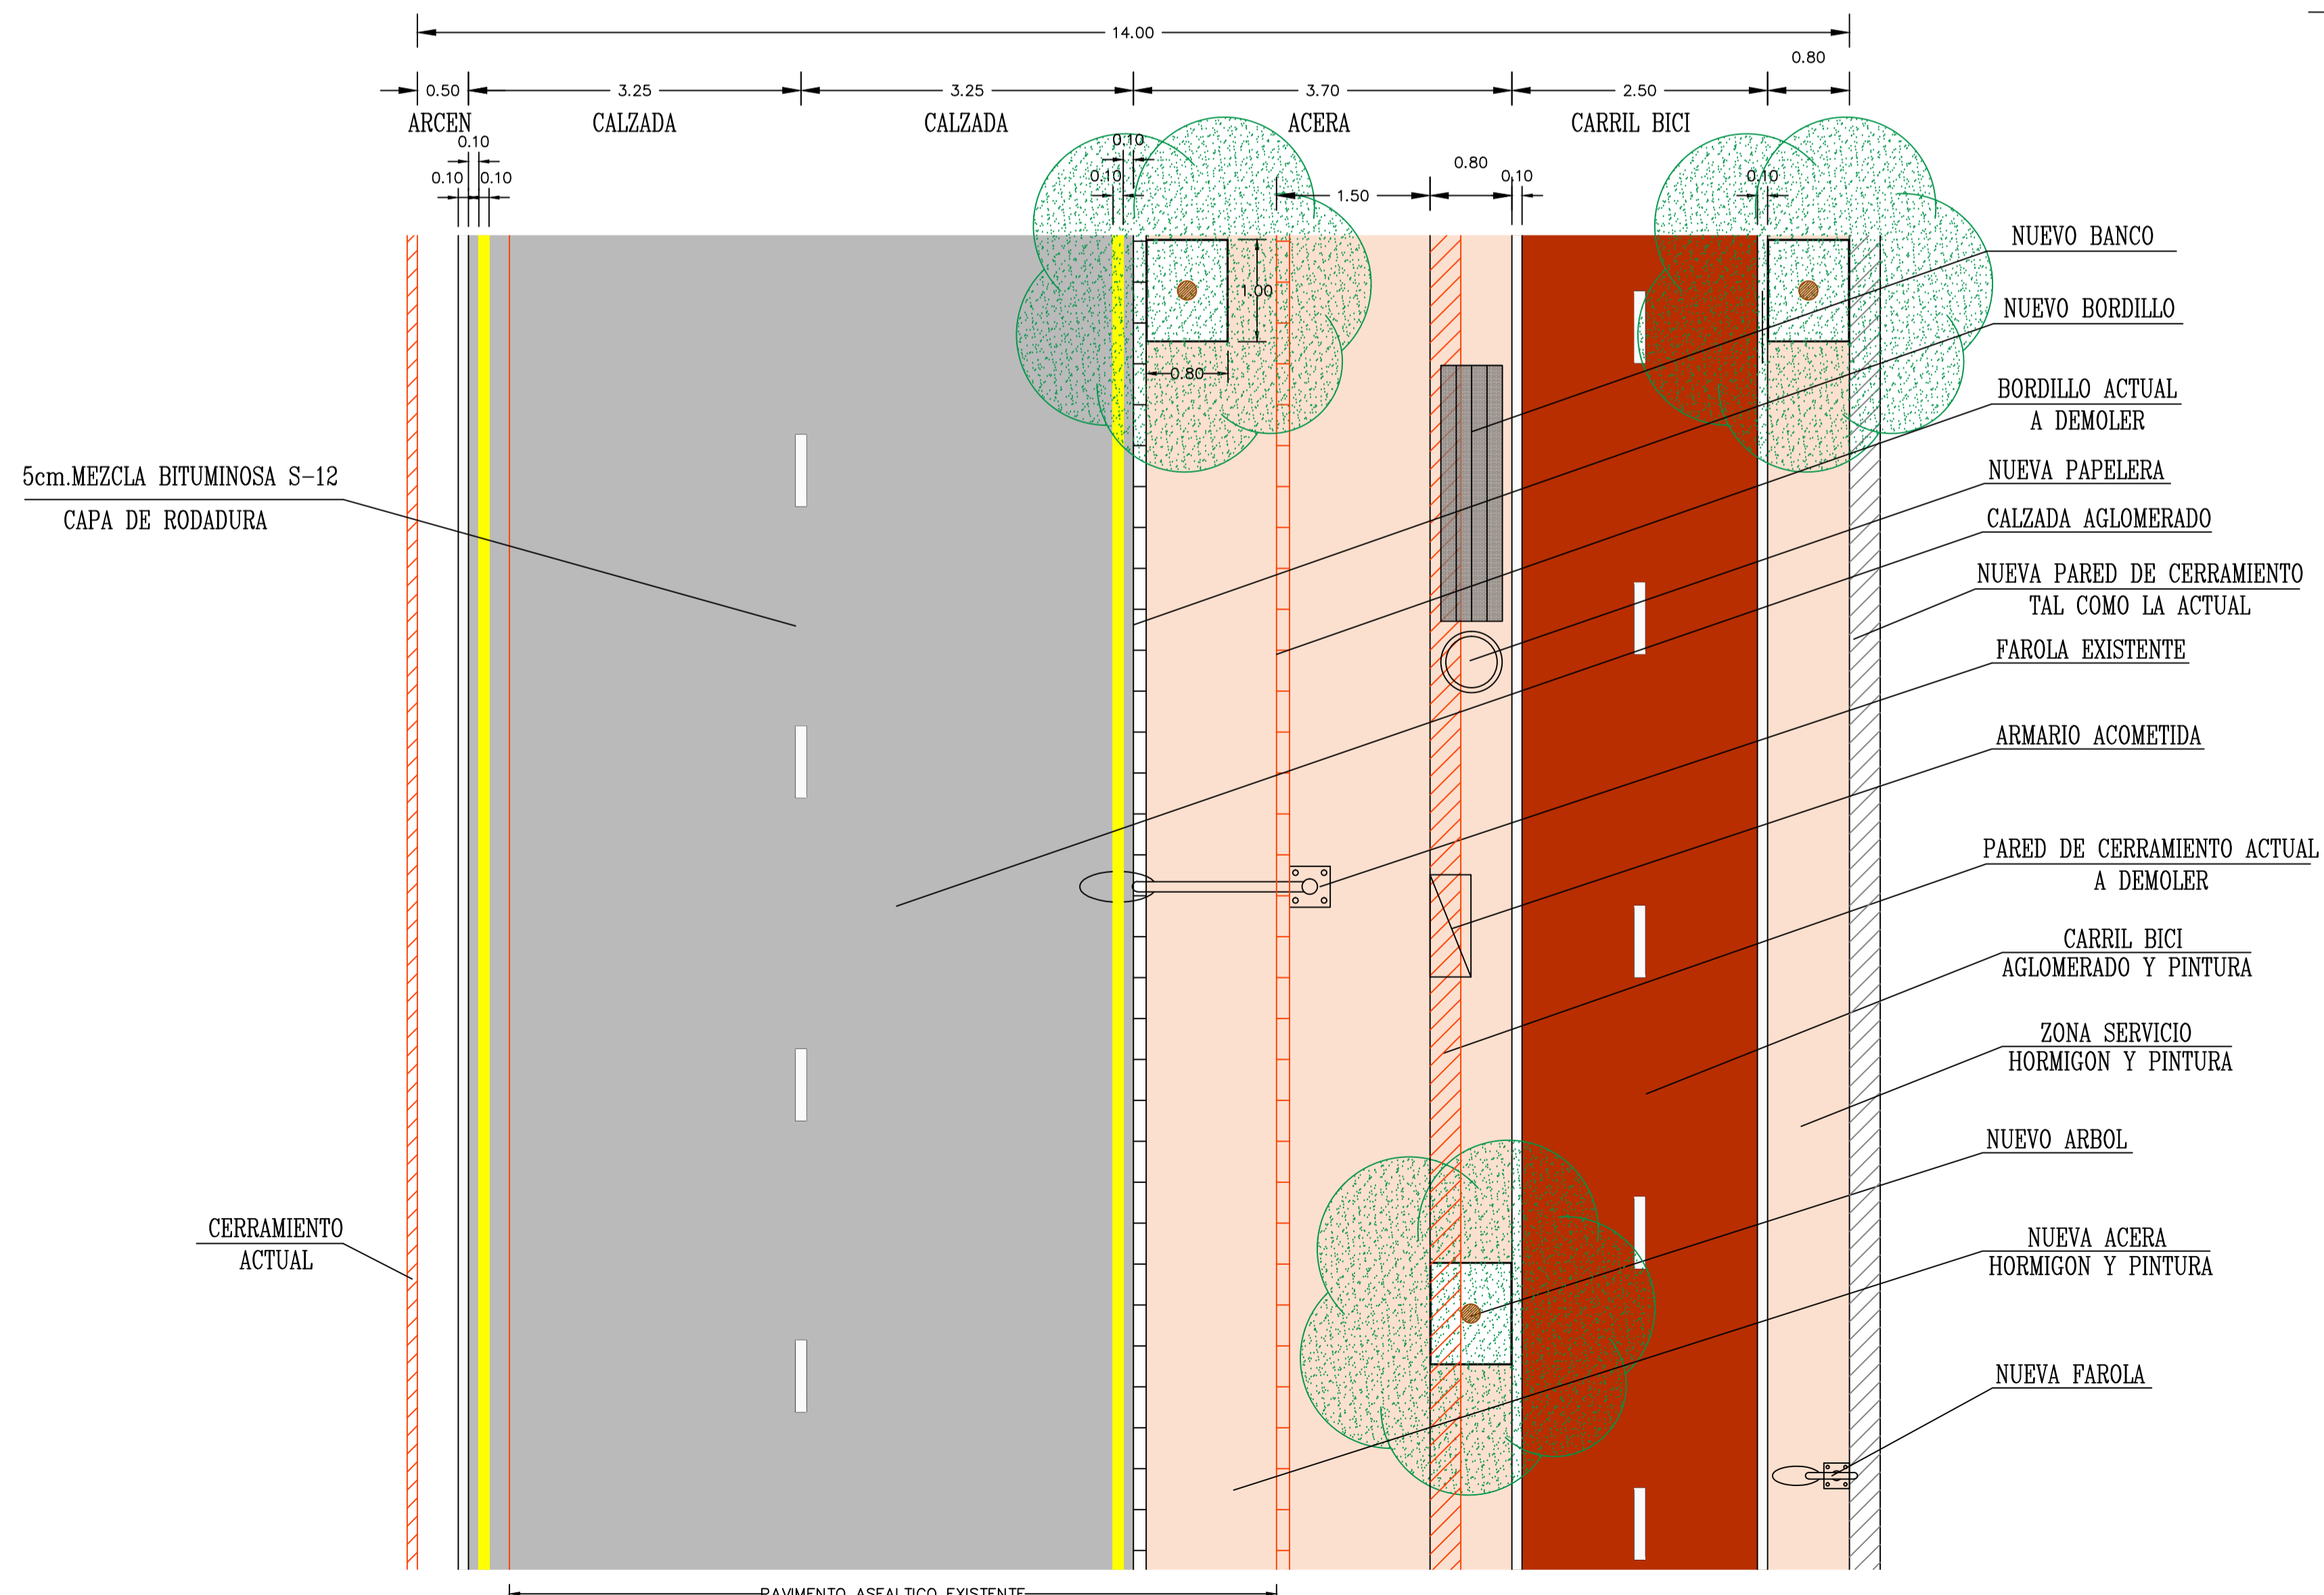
14.00

0.80

0.50
3.25
3.25
3.70
2.50

ARCEN
CALZADA
CALZADA
ACERA
CARRIL BICI

0.10
0.10
0.10
0.10
0.10
0.80
0.10
1.50
0.10

1.00
0.80

NUEVO BANCO
NUEVO BORDILLO
BORDILLO ACTUAL
A DEMOLER
NUEVA PAPELERA
CALZADA AGLOMERADO
NUEVA PARED DE CERRAMIENTO
TAL COMO LA ACTUAL
FAROLA EXISTENTE
ARMARIO ACOMETIDA
PARED DE CERRAMIENTO ACTUAL
A DEMOLER
CARRIL BICI
AGLOMERADO Y PINTURA
ZONA SERVICIO
HORMIGON Y PINTURA
NUEVO ARBOL
NUEVA ACERA
HORMIGON Y PINTURA
NUEVA FAROLA

5cm.MEZCLA BITUMINOSA S-12
CAPA DE RODADURA

CERRAMIENTO
ACTUAL

PAVIMENTO ASFALTICO EXISTENTE